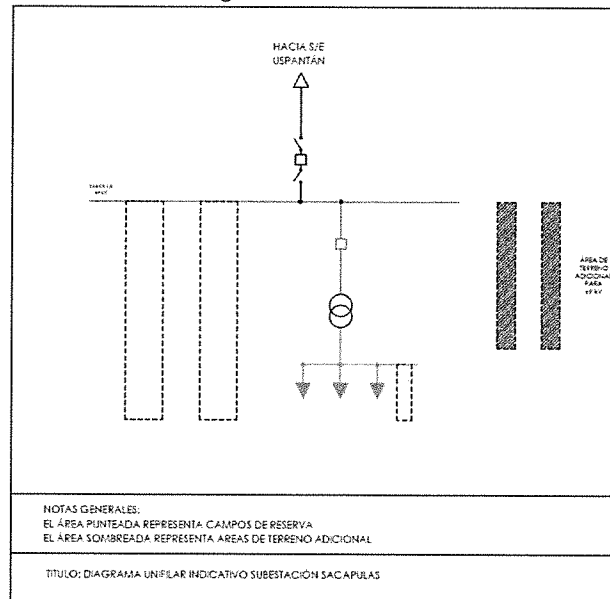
HACIA S/E
USPANTÁN

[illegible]

ÁREA DE TERRENO ADICIONAL PARA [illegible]

NOTAS GENERALES:
EL ÁREA PUNTEADA REPRESENTA CAMPOS DE RESERVA
EL ÁREA SOMBREADA REPRESENTA AREAS DE TERRENO ADICIONAL

TITULO: DIAGRAMA UNIFILAR INDICATIVO SUBESTACIÓN SACAPULAS